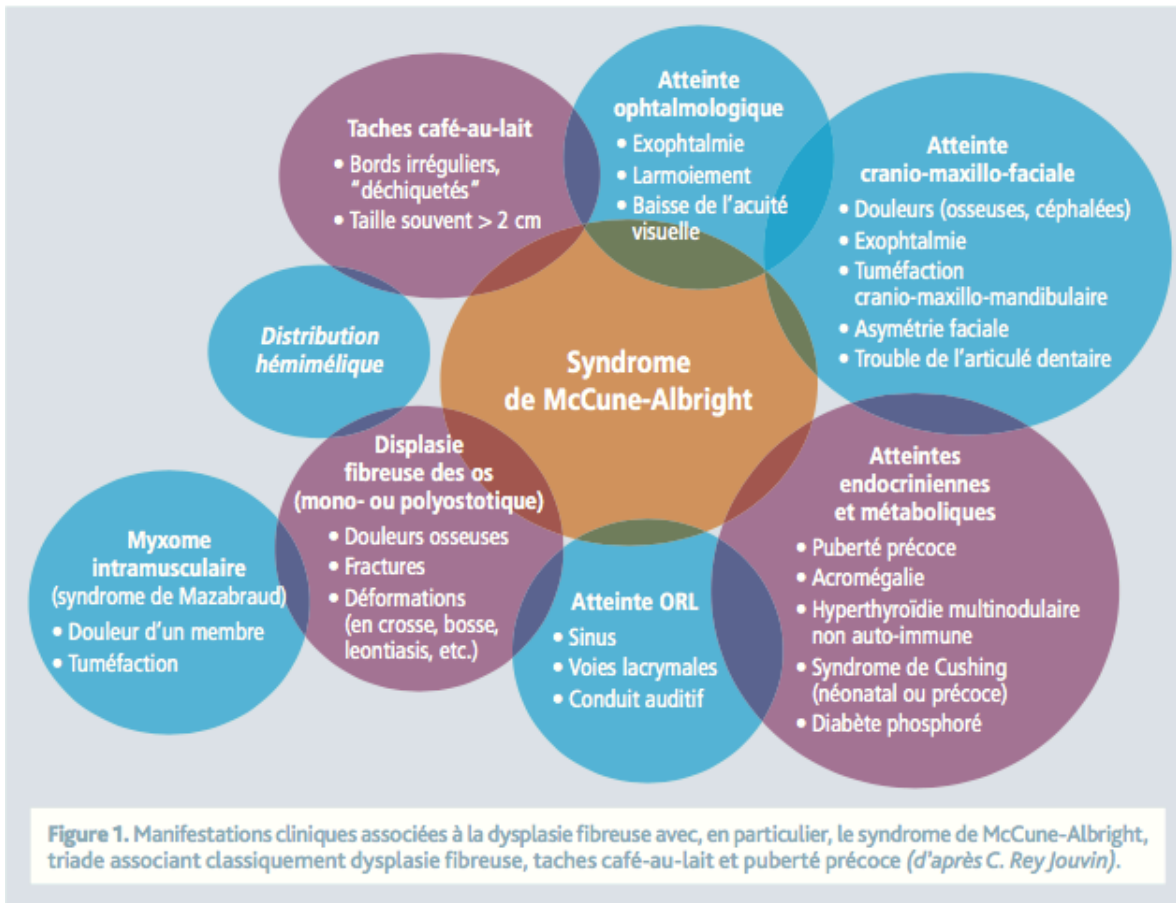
Taches café-au-lait
• Bords irréguliers, "déchiquetés"
• Taille souvent > 2 cm

Atteinte ophtalmologique
• Exophtalmie
• Larmoiement
• Baisse de l'acuité visuelle

Atteinte cranio-maxillo-faciale
• Douleurs (osseuses, céphalées)
• Exophtalmie
• Tuméfaction cranio-maxillo-mandibulaire
• Asymétrie faciale
• Trouble de l'articulé dentaire

Distribution hémimélique

Syndrome de McCune-Albright

Displasie fibreuse des os (mono- ou polyostotique)
• Douleurs osseuses
• Fractures
• Déformations (en crosse, bosse, leontiasis, etc.)

Atteintes endocriniennes et métaboliques
• Puberté précoce
• Acromégalie
• Hyperthyroïdie multinodulaire non auto-immune
• Syndrome de Cushing (néonatal ou précoce)
• Diabète phosphoré

Myxome intramusculaire (syndrome de Mazabraud)
• Douleur d'un membre
• Tuméfaction

Atteinte ORL
• Sinus
• Voies lacrymales
• Conduit auditif

Figure 1. Manifestations cliniques associées à la dysplasie fibreuse avec, en particulier, le syndrome de McCune-Albright, triade associant classiquement dysplasie fibreuse, taches café-au-lait et puberté précoce (d'après C. Rey Jouvin).